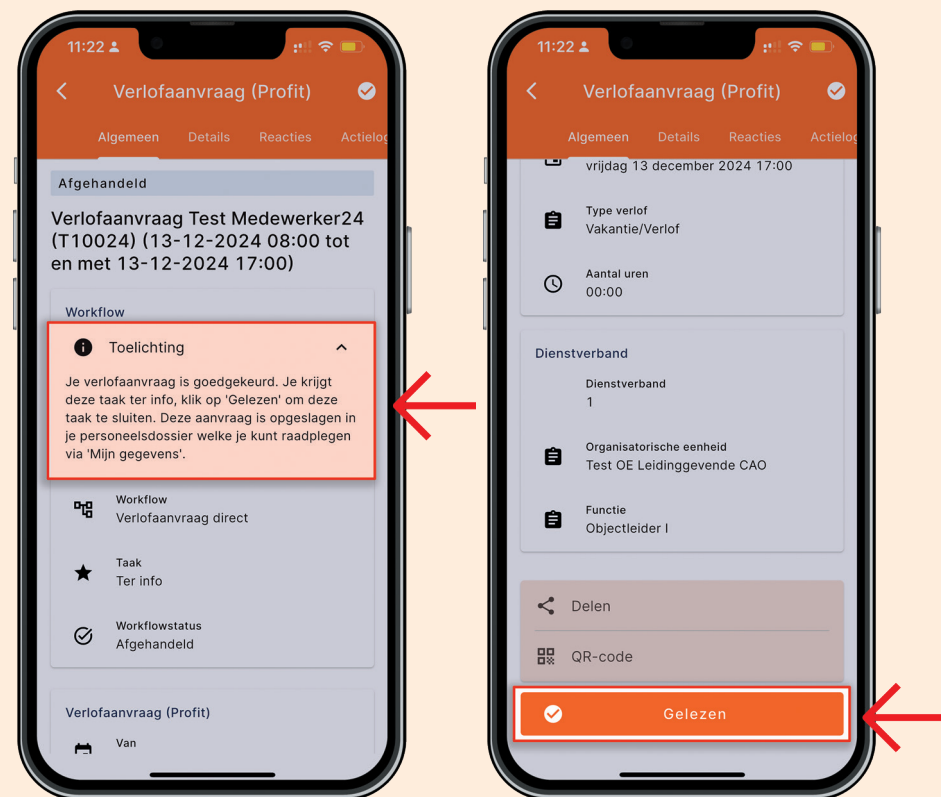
11:22

Verlofaanvraag (Profit)

Algemeen Details Reacties Actielog

Afgehandeld

Verlofaanvraag Test Medewerker24 (T10024) (13-12-2024 08:00 tot en met 13-12-2024 17:00)

Workflow

Toelichting

Je verlofaanvraag is goedgekeurd. Je krijgt deze taak ter info, klik op 'Gelezen' om deze taak te sluiten. Deze aanvraag is opgeslagen in je personeelsdossier welke je kunt raadplegen via 'Mijn gegevens'.

Workflow
Verlofaanvraag direct

Taak
Ter info

Workflowstatus
Afgehandeld

Verlofaanvraag (Profit)

Van

11:22

Verlofaanvraag (Profit)

Algemeen Details Reacties Actielog

vrijdag 13 december 2024 17:00

Type verlof
Vakantie/Verlof

Aantal uren
00:00

Dienstverband

Dienstverband
1

Organisatorische eenheid
Test OE Leidinggevende CAO

Functie
Objectleider I

Delen

QR-code

Gelezen